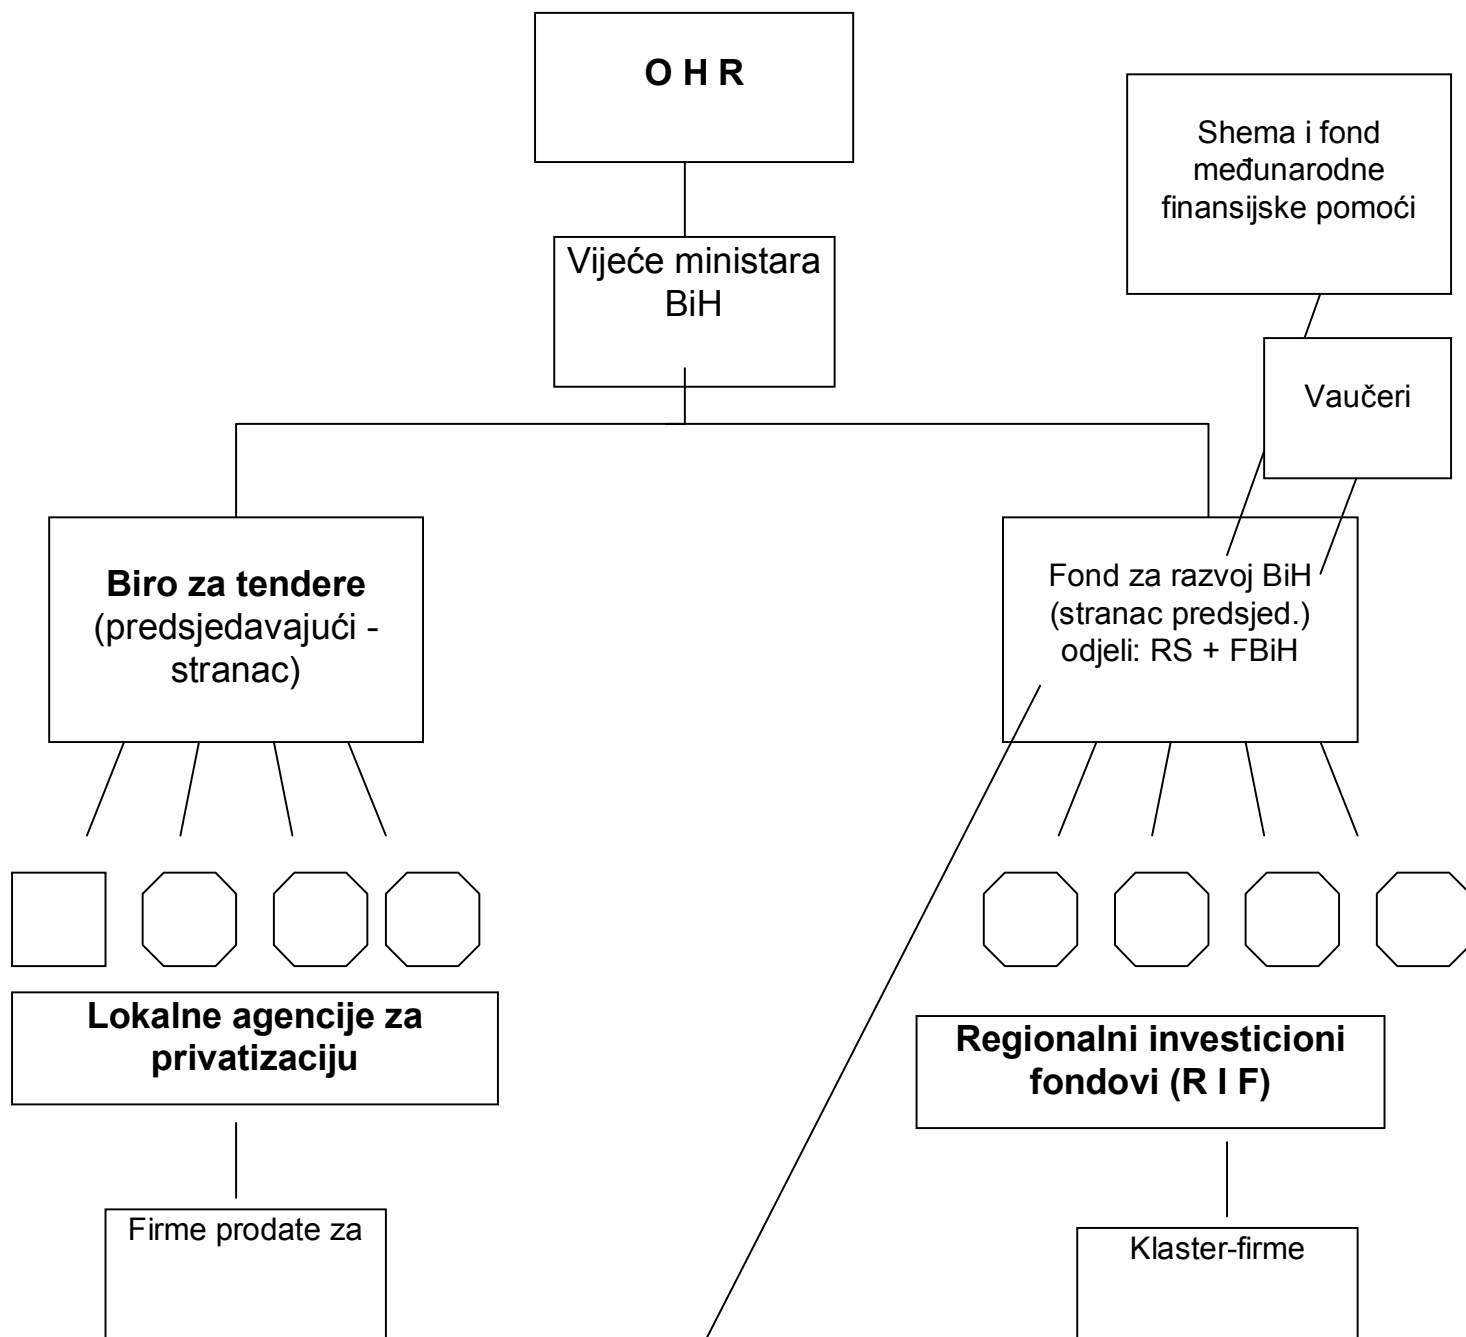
O H R

Shema i fond međunarodne finansijske pomoći

Vijeće ministara BiH

Vaučeri

Biro za tendere (predsjedavajući - stranac)

Fond za razvoj BiH (stranac predsjed.) odjeli: RS + FBiH

Lokalne agencije za privatizaciju

Regionalni investicioni fondovi (R I F)

Firme prodate za

Klaster-firme